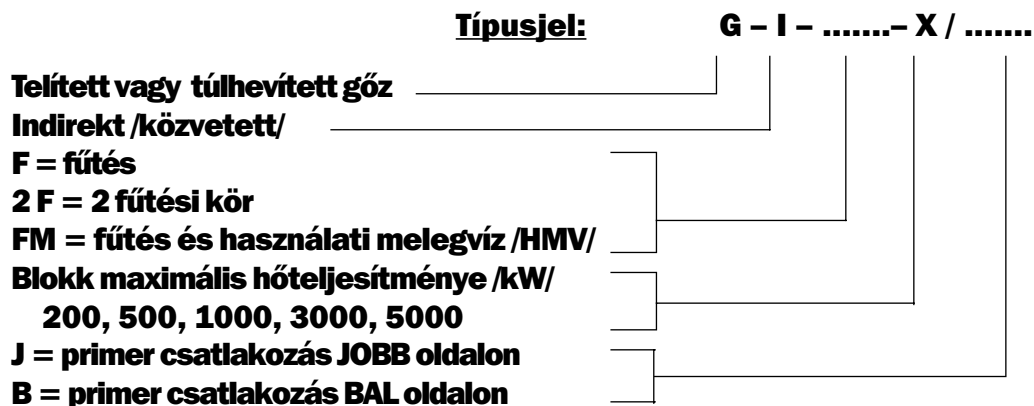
Típusjel: G – I – .......– X / .......

Telített vagy túlhevített gőz
Indirekt /közvetett/
F = fűtés
2 F = 2 fűtési kör
FM = fűtés és használati melegvíz /HMV/
Blokk maximális hőteljesítménye /kW/
200, 500, 1000, 3000, 5000
J = primer csatlakozás JOBB oldalon
B = primer csatlakozás BAL oldalon